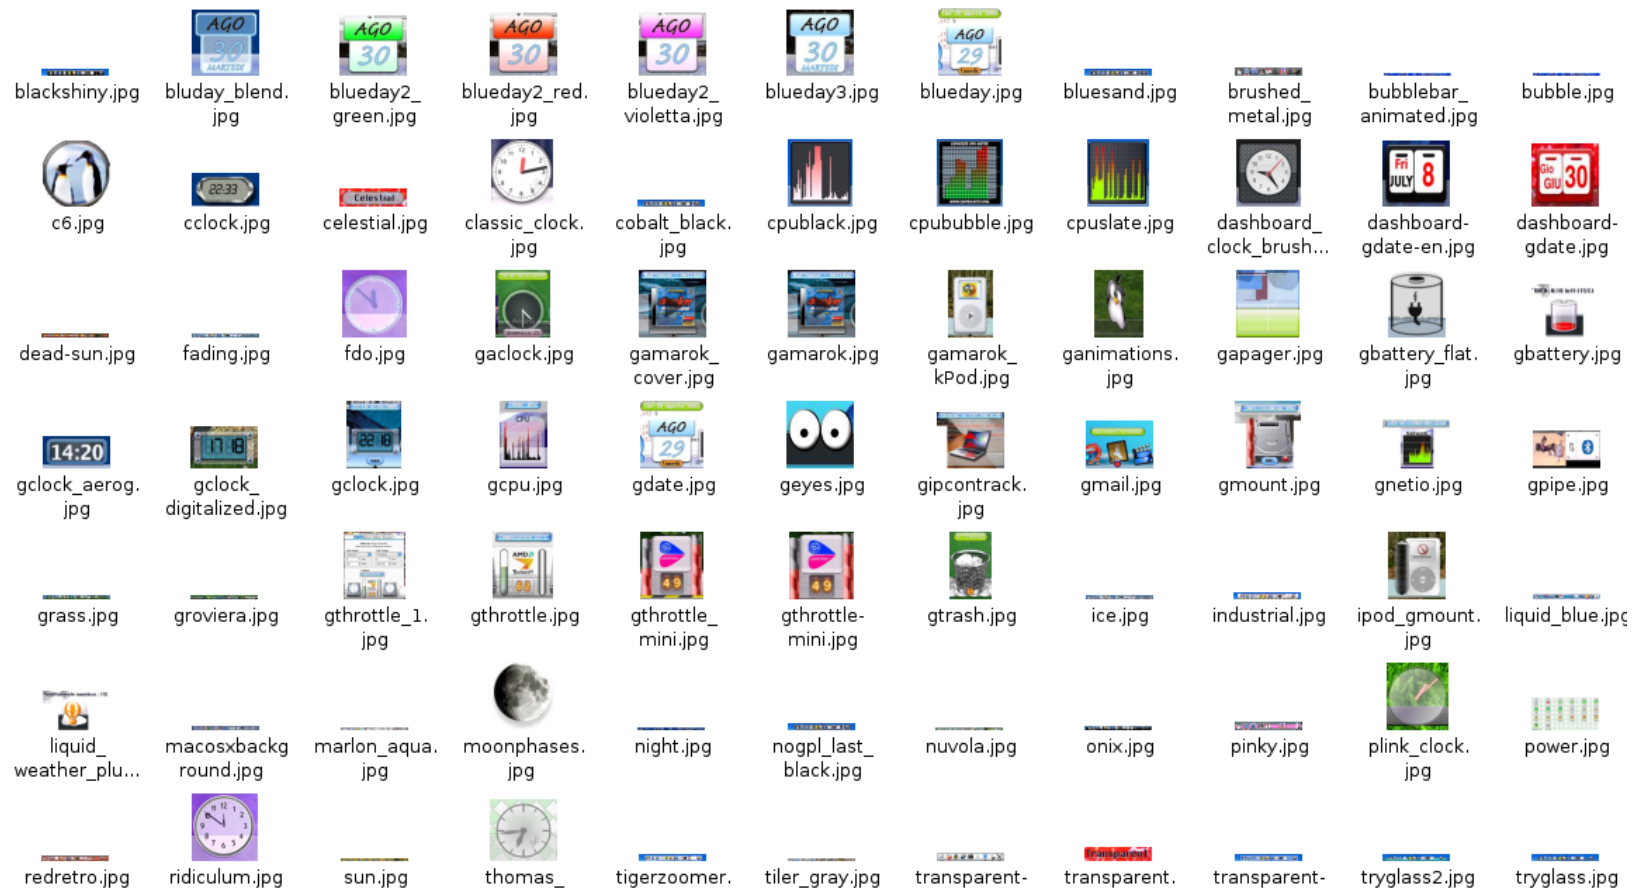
blackshiny.jpg
AGO 30 MARTEDI bluday_blend.jpg
AGO 30 blueday2_green.jpg
AGO 30 blueday2_red.jpg
AGO 30 blueday2_violetta.jpg
AGO 30 MARTEDI blueday3.jpg
AGO 29 blueday.jpg
bluesand.jpg
brushed_metal.jpg
bubblebar_animated.jpg
bubble.jpg

c6.jpg
22:33 cclock.jpg
Celestial celestial.jpg
classic_clock.jpg
cobalt_black.jpg
cpublack.jpg
cpububble.jpg
cpuslate.jpg
dashboard_clock_brush...
Fri JULY 8 dashboard-gdate-en.jpg
Gio GIU 30 dashboard-gdate.jpg

dead-sun.jpg
fading.jpg
fdo.jpg
gaclock.jpg
gamarok_cover.jpg
gamarok.jpg
gamarok_kPod.jpg
ganimations.jpg
gapager.jpg
gbattery_flat.jpg
gbattery.jpg

14:20 gclock_aerog.jpg
17:18 gclock_digitalized.jpg
22:18 gclock.jpg
gcpu.jpg
AGO 29 gdate.jpg
geyes.jpg
gipcontrack.jpg
gmail.jpg
gmount.jpg
gnetio.jpg
gpipe.jpg

grass.jpg
groviera.jpg
gthrottle_1.jpg
gthrottle.jpg
49 gthrottle_mini.jpg
49 gthrottle-mini.jpg
gtrash.jpg
ice.jpg
industrial.jpg
ipod_gmount.jpg
liquid_blue.jpg

liquid_weather_plu...
macosxbackground.jpg
marlon_aqua.jpg
moonphases.jpg
night.jpg
nogpl_last_black.jpg
nuvola.jpg
onix.jpg
pinky.jpg
plink_clock.jpg
power.jpg

redretro.jpg
ridiculum.jpg
sun.jpg
thomas_
tigerzoomer.
tiler_gray.jpg
transparent-
Transparent transparent.
transparent-
tryglass2.jpg
tryglass.jpg